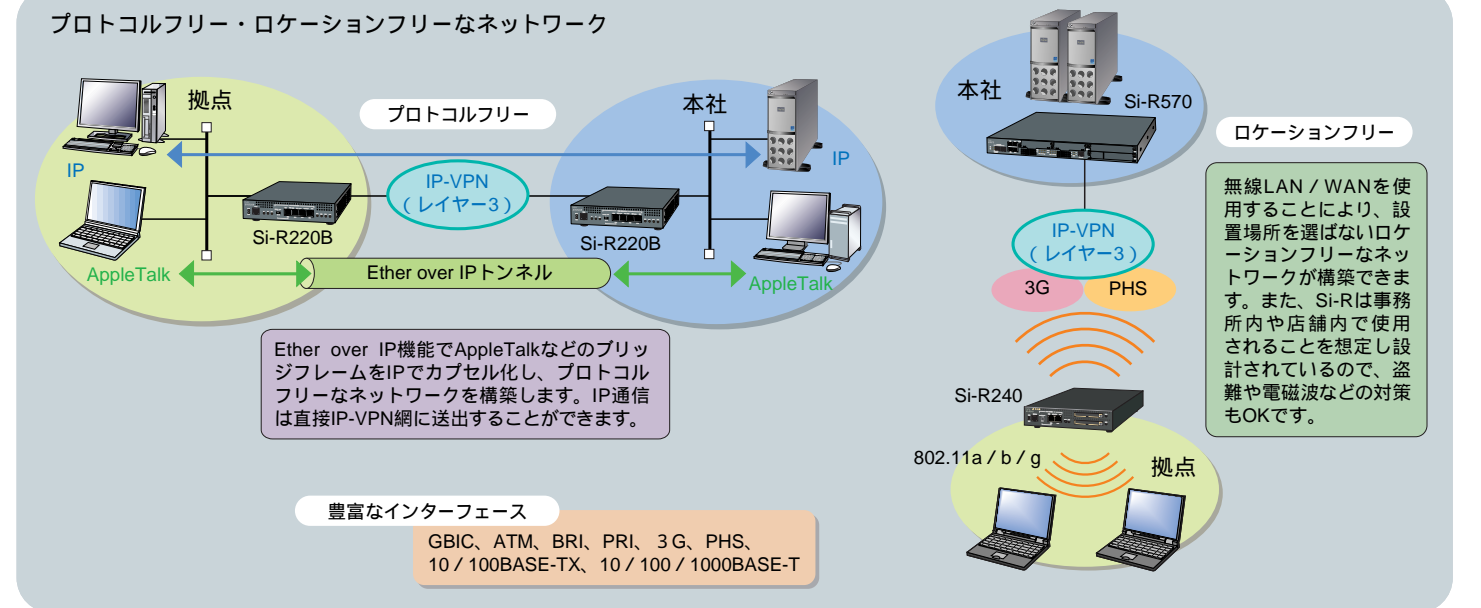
プロトコルフリー・ロケーションフリーなネットワーク

拠点

プロトコルフリー

本社

IP

IP

IP-VPN
（レイヤー3）

Si-R220B

Si-R220B

AppleTalk

Ether over IPトンネル

AppleTalk

Ether over IP機能でAppleTalkなどのブリッジフレームをIPでカプセル化し、プロトコルフリーなネットワークを構築します。IP通信は直接IP-VPN網に送出することができます。

豊富なインターフェース

GBIC、ATM、BRI、PRI、３G、PHS、10／100BASE-TX、10／100／1000BASE-T

本社

Si-R570

ロケーションフリー

無線LAN／WANを使用することにより、設置場所を選ばないロケーションフリーなネットワークが構築できます。また、Si-Rは事務所内や店舗内で使用されることを想定し設計されているので、盗難や電磁波などの対策もOKです。

IP-VPN
（レイヤー3）

3G

PHS

Si-R240

802.11a／b／g

拠点